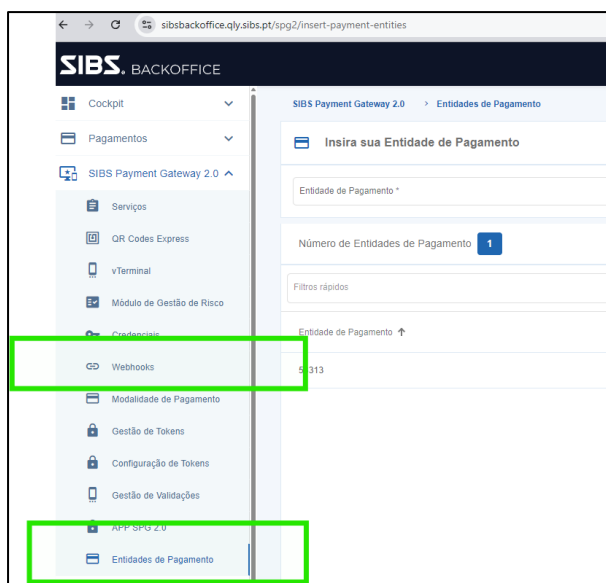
sibsbackoffice.qly.sibs.pt/spg2/insert-payment-entities

SIBS. BACKOFFICE

Cockpit

Pagamentos

SIBS Payment Gateway 2.0

Serviços

QR Codes Express

vTerminal

Módulo de Gestão de Risco

Credenciais

Webhooks

Modalidade de Pagamento

Gestão de Tokens

Configuração de Tokens

Gestão de Validações

APP SPG 2.0

Entidades de Pagamento

SIBS Payment Gateway 2.0 > Entidades de Pagamento

Insira sua Entidade de Pagamento

Entidade de Pagamento *

Número de Entidades de Pagamento 1

Filtros rápidos

Entidade de Pagamento ↑

5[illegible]313